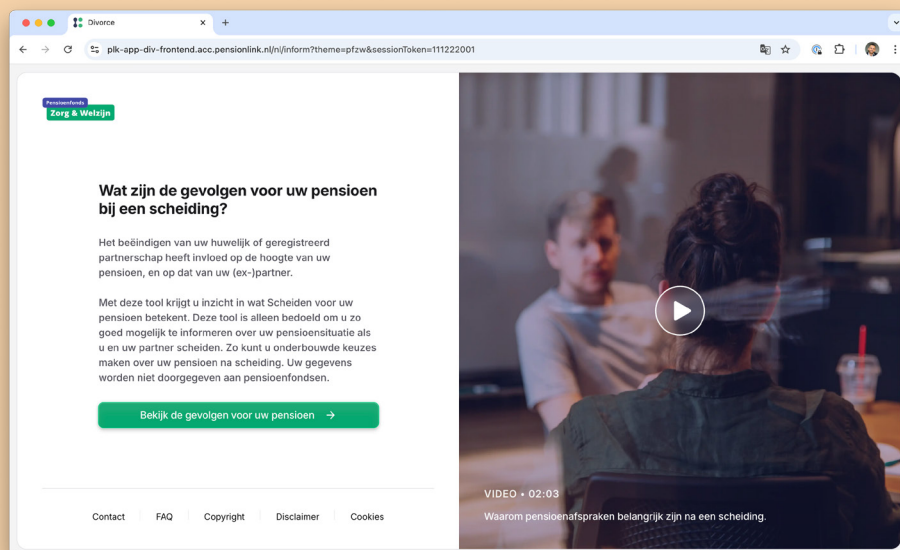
Divorce

plk-app-div-frontend.acc.pensionlink.nl/nl/inform?theme=pfzw&sessionToken=111222001

Pensioenfonds
Zorg & Welzijn

Wat zijn de gevolgen voor uw pensioen bij een scheiding?

Het beëindigen van uw huwelijk of geregistreerd partnerschap heeft invloed op de hoogte van uw pensioen, en op dat van uw (ex-)partner.

Met deze tool krijgt u inzicht in wat Scheiden voor uw pensioen betekent. Deze tool is alleen bedoeld om u zo goed mogelijk te informeren over uw pensioensituatie als u en uw partner scheiden. Zo kunt u onderbouwde keuzes maken over uw pensioen na scheiding. Uw gegevens worden niet doorgegeven aan pensioenfondsen.

Bekijk de gevolgen voor uw pensioen

Contact FAQ Copyright Disclaimer Cookies

VIDEO • 02:03
Waarom pensioenafspraken belangrijk zijn na een scheiding.